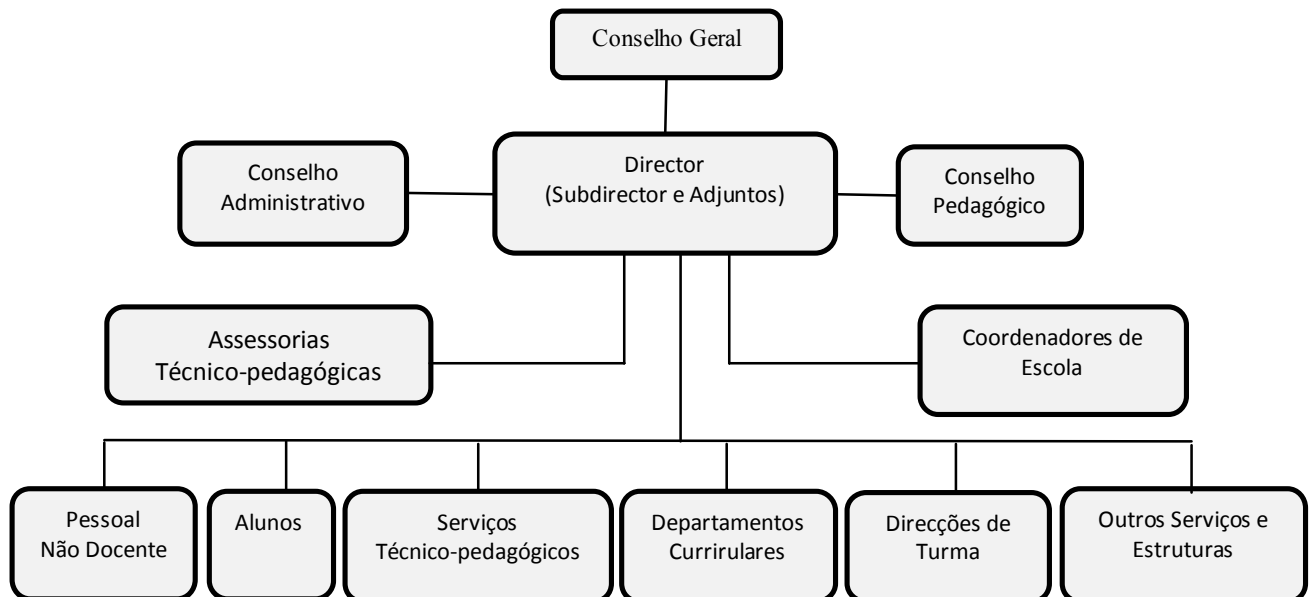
Conselho Geral

Conselho Administrativo

Director
(Subdirector e Adjuntos)

Conselho Pedagógico

Assessorias Técnico-pedagógicas

Coordenadores de Escola

Pessoal Não Docente

Alunos

Serviços Técnico-pedagógicos

Departamentos Currirulares

Direcções de Turma

Outros Serviços e Estruturas